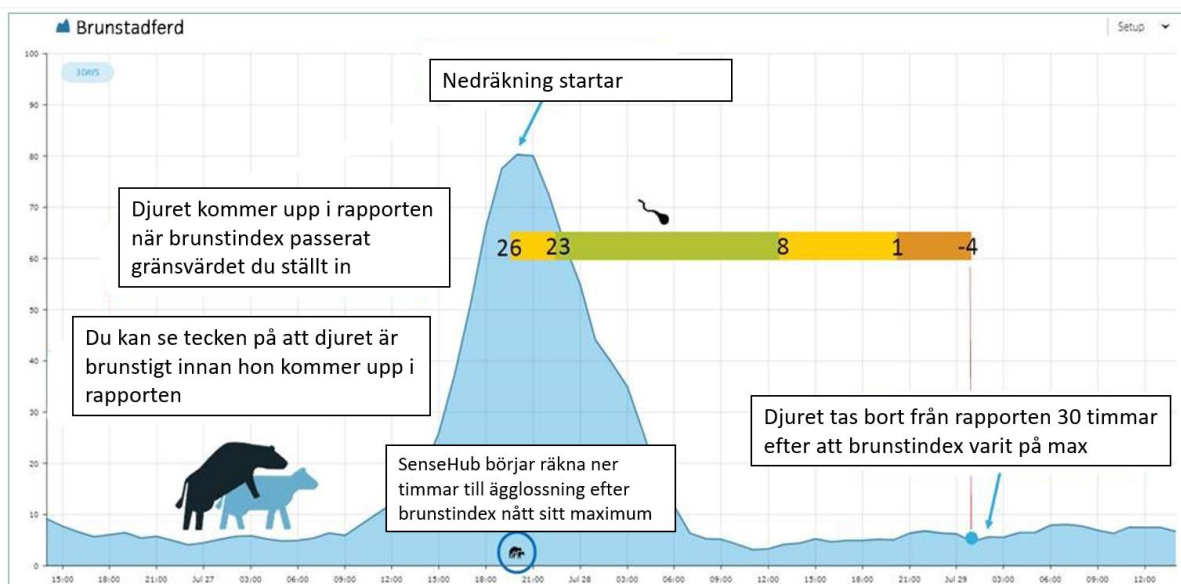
Brunstadferd

Setup

3DAYS

100
90
80
70
60
50
40
30
20
10
0

Nedräkning startar

Djuret kommer upp i rapporten när brunstindex passerat gränsvärdet du ställt in

26 23 8 1 -4

Du kan se tecken på att djuret är brunstigt innan hon kommer upp i rapporten

Djuret tas bort från rapporten 30 timmar efter att brunstindex varit på max

SenseHub börjar räkna ner timmar till ägglossning efter brunstindex nått sitt maximum

15:00 18:00 21:00 Jul 27 03:00 06:00 09:00 12:00 15:00 18:00 21:00 Jul 28 03:00 06:00 09:00 12:00 15:00 18:00 21:00 Jul 29 03:00 06:00 09:00 12:00